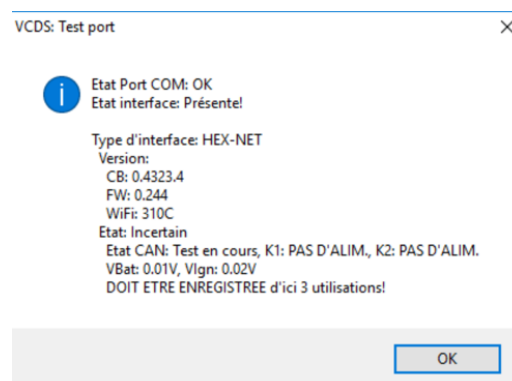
VCDS: Test port

Etat Port COM: OK
Etat interface: Présente!

Type d'interface: HEX-NET
Version:
CB: 0.4323.4
FW: 0.244
WiFi: 310C
Etat: Incertain
Etat CAN: Test en cours, K1: PAS D'ALIM., K2: PAS D'ALIM.
VBat: 0.01V, Vlgn: 0.02V
DOIT ETRE ENREGISTREE d'ici 3 utilisations!

OK